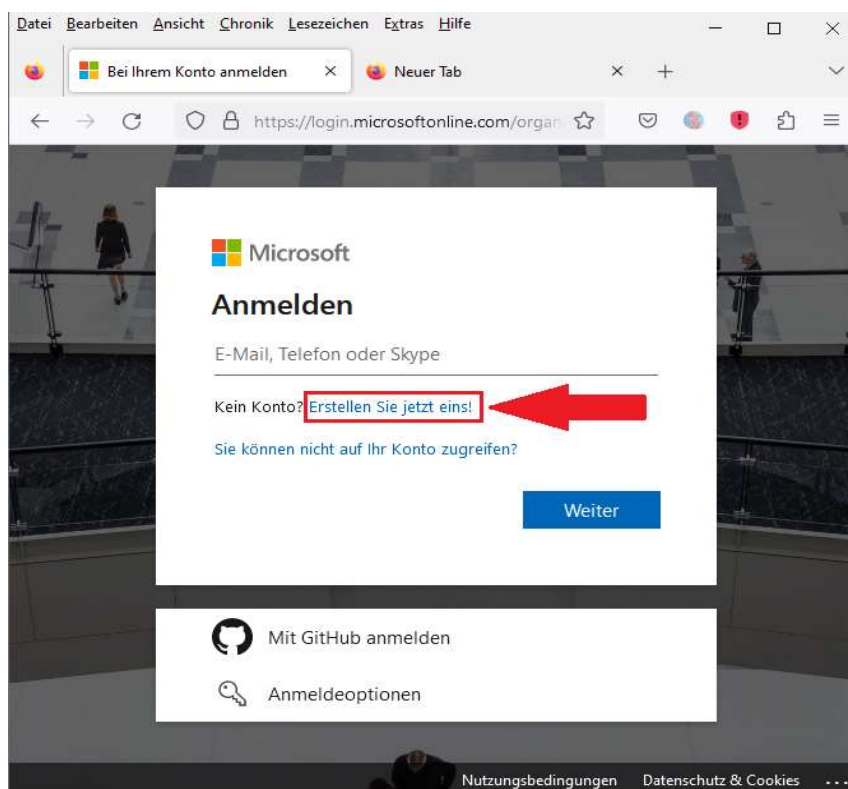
Datei Bearbeiten Ansicht Chronik Lesezeichen Extras Hilfe

Bei Ihrem Konto anmelden × Neuer Tab × +

https://login.microsoftonline.com/organ

Microsoft

Anmelden

E-Mail, Telefon oder Skype

Kein Konto? Erstellen Sie jetzt eins!

Sie können nicht auf Ihr Konto zugreifen?

Weiter

Mit GitHub anmelden

Anmeldeoptionen

Nutzungsbedingungen Datenschutz & Cookies ...